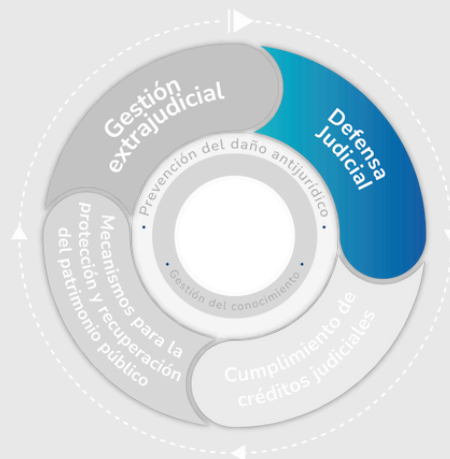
Gestión extrajudicial

Defensa Judicial

Prevención del daño antijurídico

Gestión del conocimiento

Mecanismos para la protección y recuperación del patrimonio público

Cumplimiento de créditos judiciales